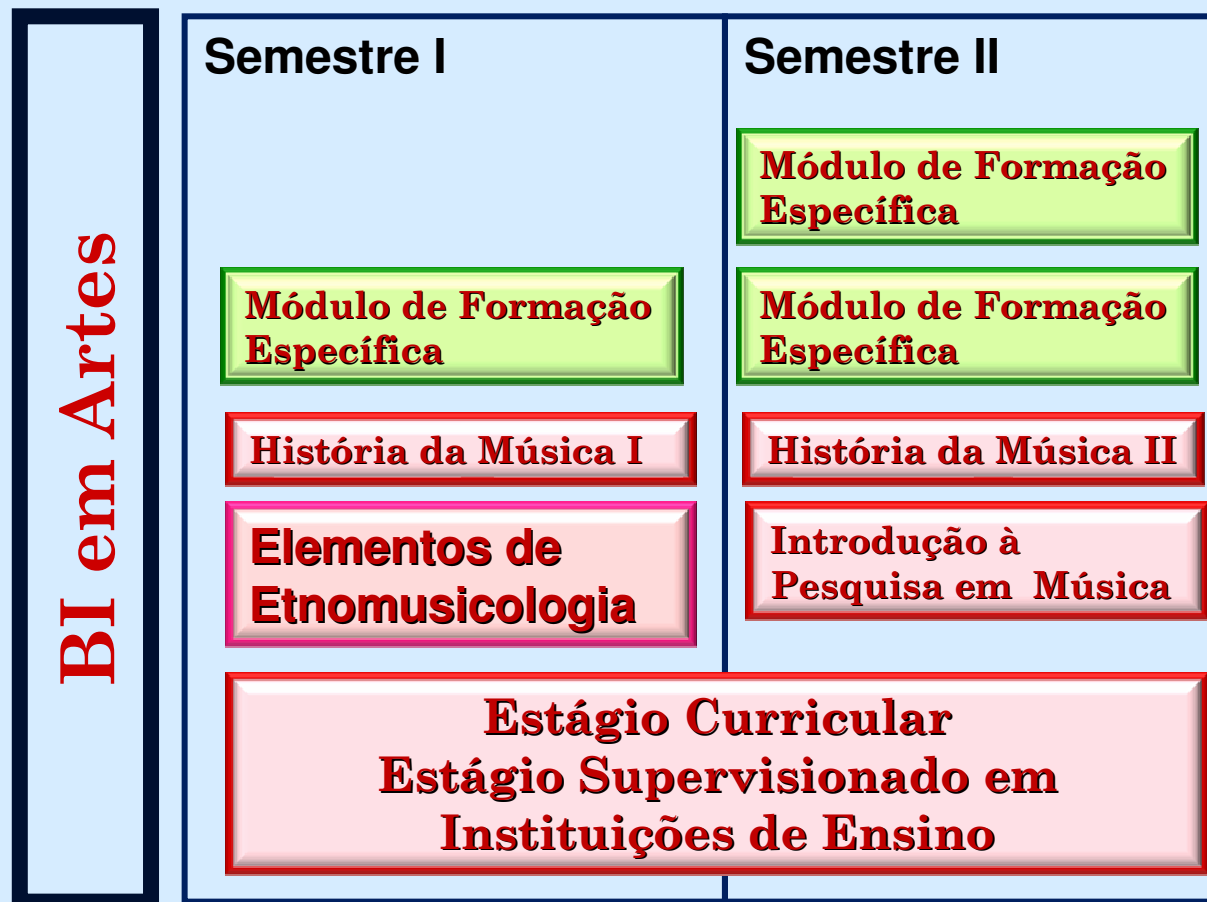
BI em Artes

Semestre I

Módulo de Formação Específica

História da Música I

Elementos de Etnomusicologia

Semestre II

Módulo de Formação Específica

Módulo de Formação Específica

História da Música II

Introdução à Pesquisa em Música

Estágio Curricular
Estágio Supervisionado em
Instituições de Ensino